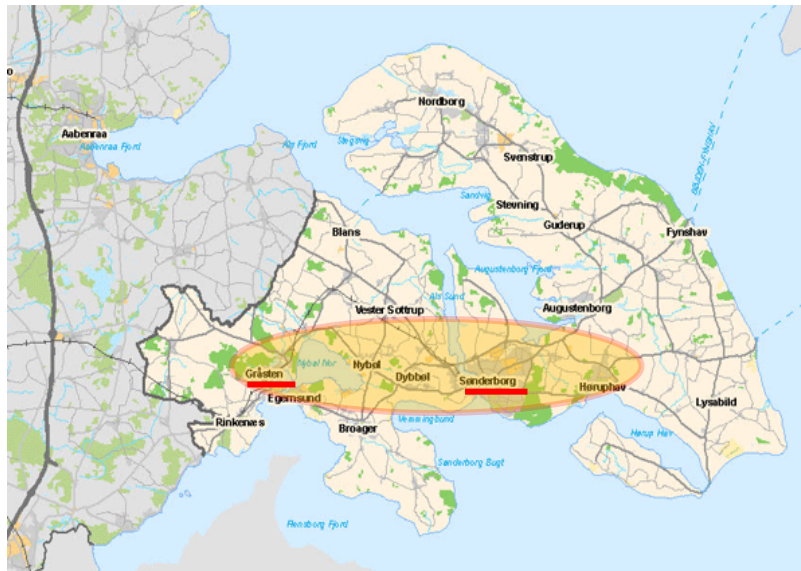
Aabenraa
Aabenraa Fjord
Als Fjord
Nordborg
Svenstrup
Stevning
Guderup
Fynshav
Blans
Augustenborg Fjord
Als Sund
Augustenborg
Vester Sottrup
Nybøl Nor
Gråsten
Nybøl
Dybbøl
Sønderborg
Hørup­hav
Egernsund
Rinkenæs
Broager
Vemmingbund
Sønderborg Bugt
Hørup Hav
Lysabild
Flensborg Fjord